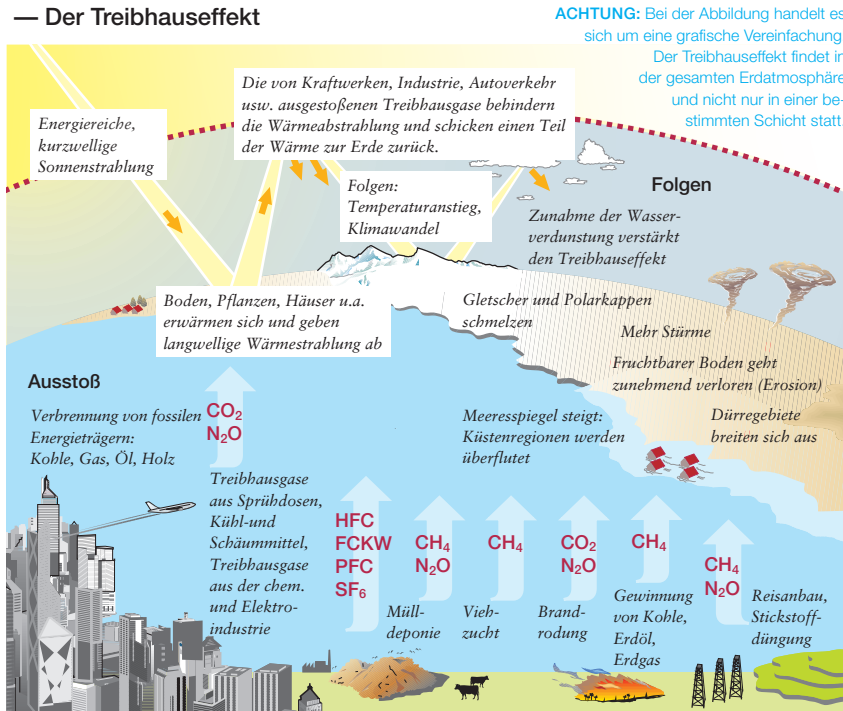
— Der Treibhauseffekt

ACHTUNG: Bei der Abbildung handelt es sich um eine grafische Vereinfachung. Der Treibhauseffekt findet in der gesamten Erdatmosphäre und nicht nur in einer bestimmten Schicht statt.

Energiereiche, kurzwellige Sonnenstrahlung

Die von Kraftwerken, Industrie, Autoverkehr usw. ausgestoßenen Treibhausgase behindern die Wärmeabstrahlung und schicken einen Teil der Wärme zur Erde zurück.

Folgen: Temperaturanstieg, Klimawandel

Folgen

Zunahme der Wasserverdunstung verstärkt den Treibhauseffekt

Boden, Pflanzen, Häuser u.a. erwärmen sich und geben langwellige Wärmestrahlung ab

Gletscher und Polarkappen schmelzen

Mehr Stürme

Fruchtbarer Boden geht zunehmend verloren (Erosion)

Ausstoß

Verbrennung von fossilen Energieträgern: Kohle, Gas, Öl, Holz

$CO_2$
$N_2O$

Meeresspiegel steigt: Küstenregionen werden überflutet

Dürregebiete breiten sich aus

Treibhausgase aus Sprühdosen, Kühl-und Schäummittel, Treibhausgase aus der chem. und Elektroindustrie

HFC
FCKW
PFC
$SF_6$

$CH_4$
$N_2O$

Mülldeponie

$CH_4$

Viehzucht

$CO_2$
$N_2O$

Brandrodung

$CH_4$

Gewinnung von Kohle, Erdöl, Erdgas

$CH_4$
$N_2O$

Reisanbau, Stickstoffdüngung